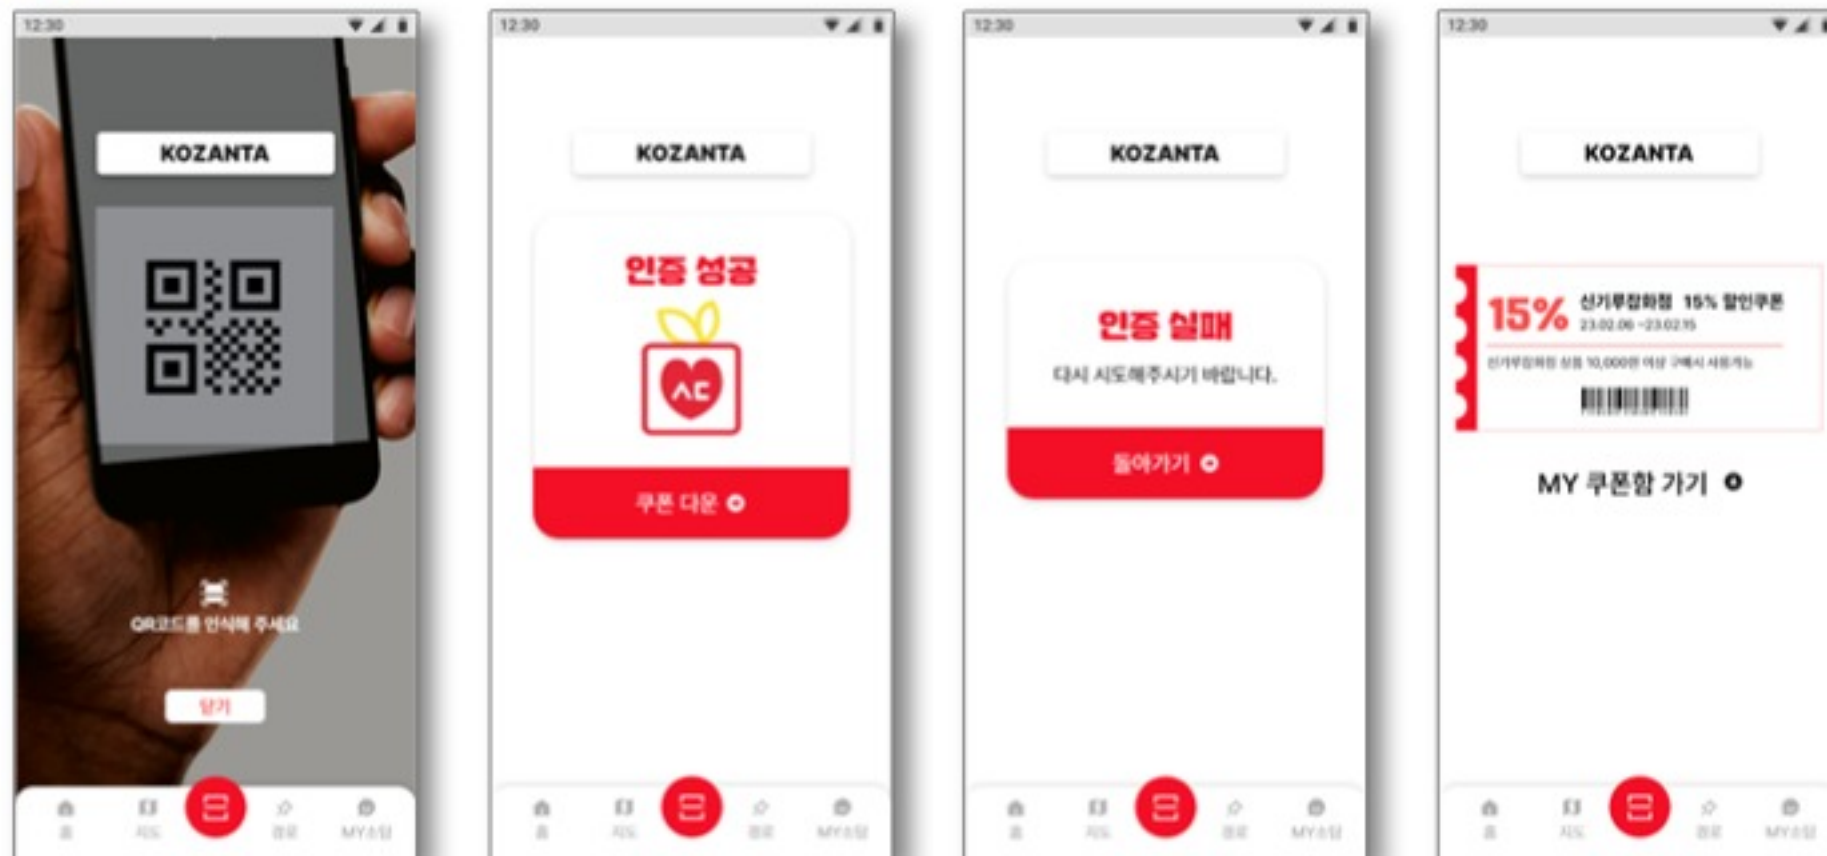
12:30

KOZANTA

QR코드를 인식해 주세요

닫기

홈 지도 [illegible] MY소식

12:30

KOZANTA

인증 성공

AC

쿠폰 다운

홈 지도 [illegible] MY소식

12:30

KOZANTA

인증 실패

다시 시도해주시기 바랍니다.

돌아가기

홈 지도 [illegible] MY소식

12:30

KOZANTA

15% 신기루잡화점 15% 할인쿠폰

23.02.06 ~23.02.15

신기루잡화점 상품 10,000원 이상 구매시 사용가능

MY 쿠폰함 가기

홈 지도 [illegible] MY소식